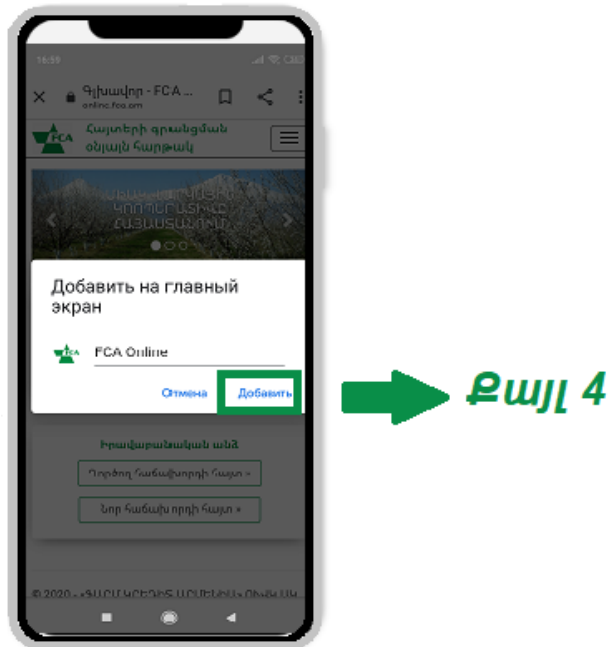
16:59

Գլխավոր - FCA ...
online.fca.am

FCA
Հայտերի գրանցման օնլայն հարթակ

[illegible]

Добавить на главный экран

FCA Online

Отмена
Добавить

Քայլ 4

Իրավաբանական անձ
Գործող հաճախորդի հայտ »
Նոր հաճախորդի հայտ »

© 2020 - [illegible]